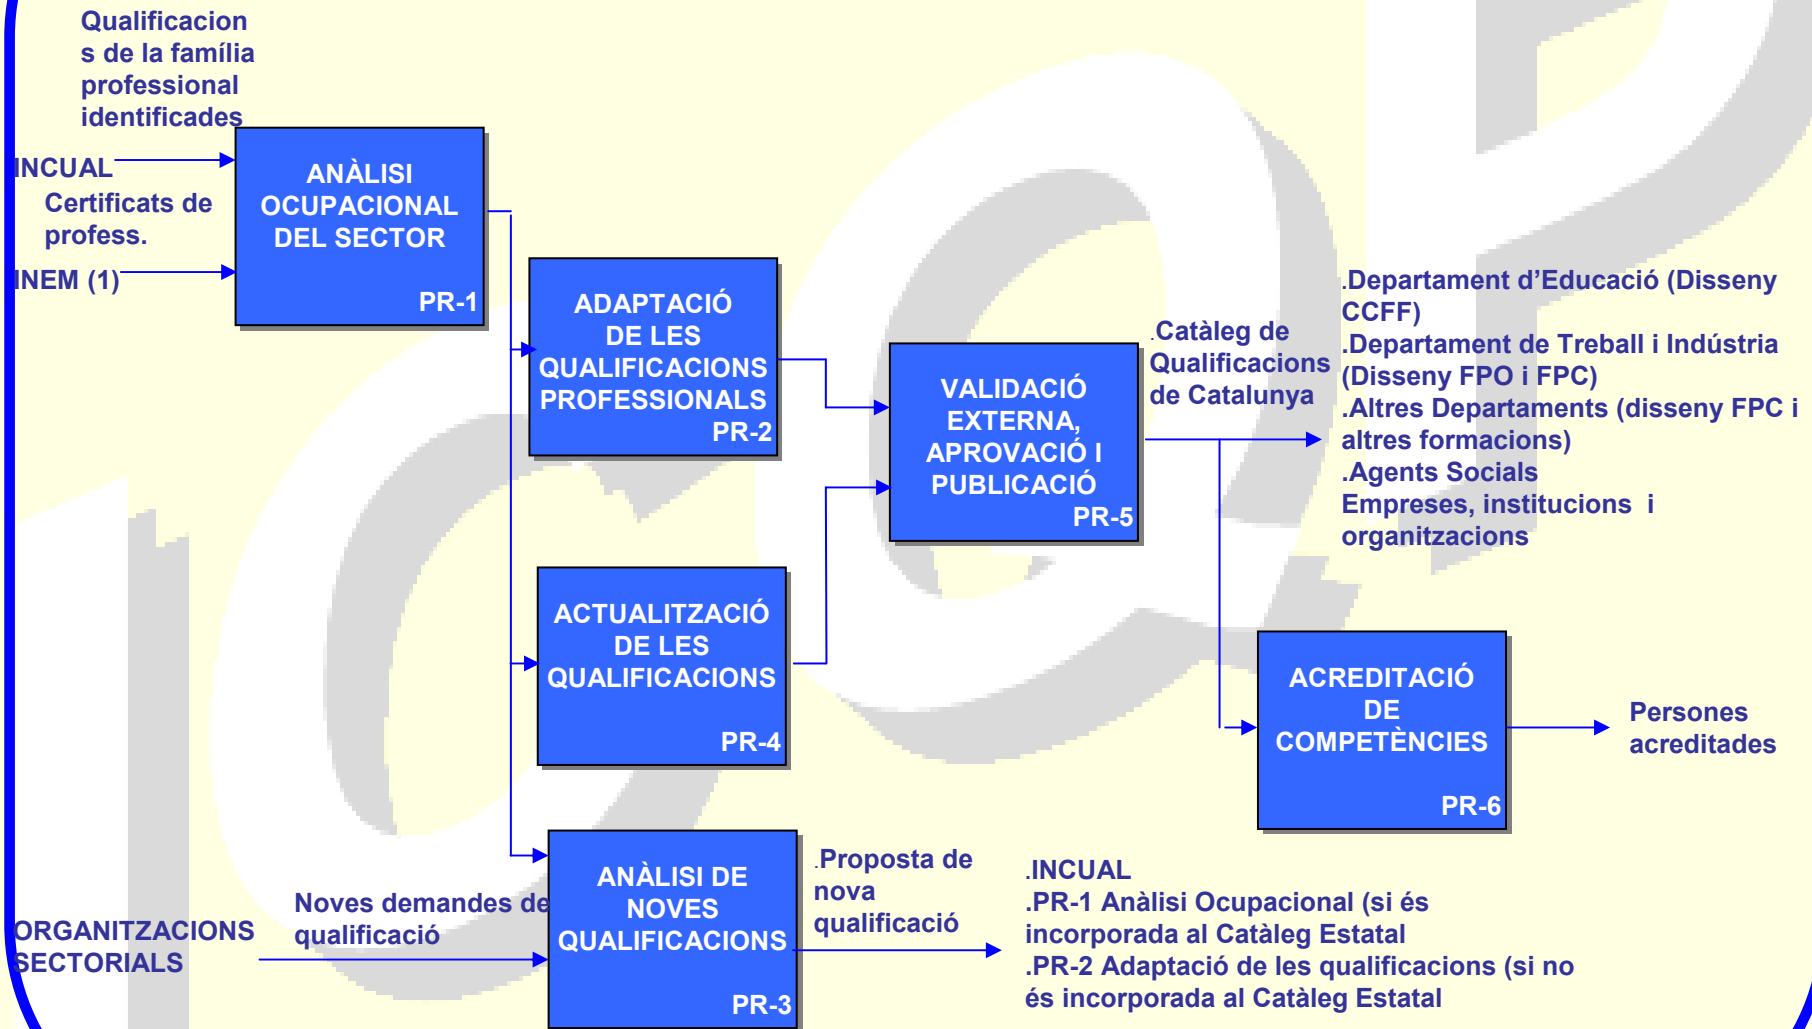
Qualificacions de la família professional identificades

INCUAL

Certificats de profess.

INEM (1)

ANÀLISI OCUPACIONAL DEL SECTOR
PR-1

ADAPTACIÓ DE LES QUALIFICACIONS PROFESSIONALS
PR-2

VALIDACIÓ EXTERNA, APROVACIÓ I PUBLICACIÓ
PR-5

.Catàleg de Qualificacions de Catalunya

.Departament d'Educació (Disseny CCFF)
.Departament de Treball i Indústria (Disseny FPO i FPC)
.Altres Departaments (disseny FPC i altres formacions)
.Agents Socials
Empreses, institucions i organitzacions

ACTUALITZACIÓ DE LES QUALIFICACIONS
PR-4

ACREDITACIÓ DE COMPETÈNCIES
PR-6

Persones acreditades

ORGANITZACIONS SECTORIALS

Noves demandes de qualificació

ANÀLISI DE NOVES QUALIFICACIONS
PR-3

.Proposta de nova qualificació

.INCUAL
.PR-1 Anàlisi Ocupacional (si és incorporada al Catàleg Estatal
.PR-2 Adaptació de les qualificacions (si no és incorporada al Catàleg Estatal